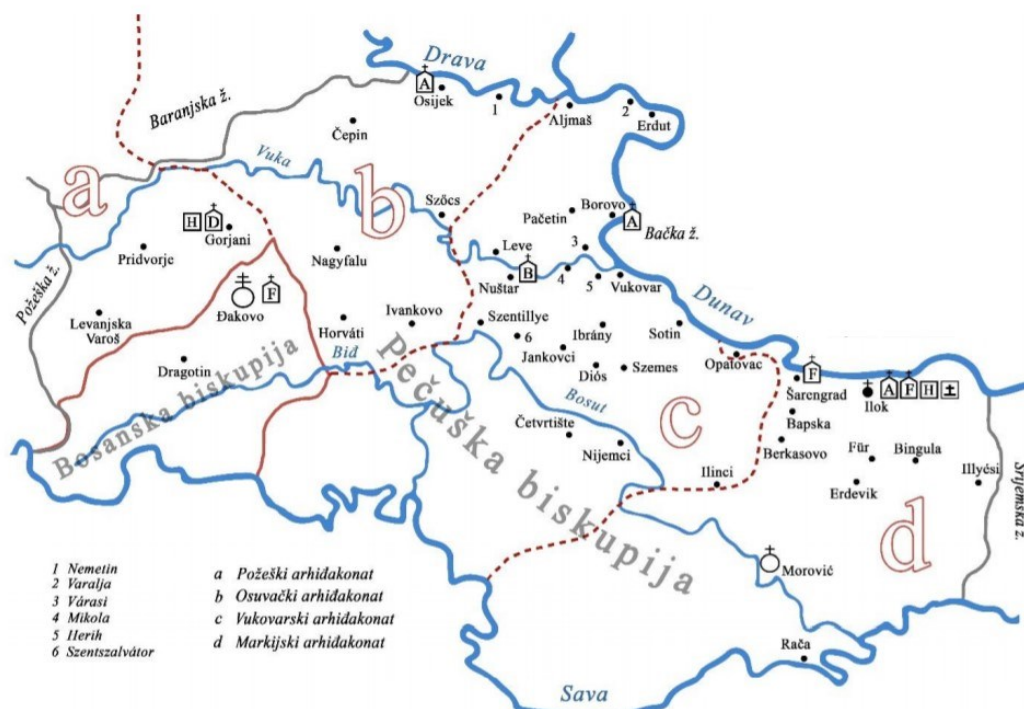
Drava
A
Osijek
1
Aljmaš
2
Erdut
Baranjska ž.
Čepin
Vuka
a
b
H D
Gorjani
Szőcs
Pačetin
Borovo
A
Bačka ž.
Pridvorje
Nagyfalu
Leve
B
3
Nuštar
4
5
Vukovar
Dunav
Požeška ž.
Đakovo
F
Levanjska Varoš
Ivankovo
Horváti
Szentillye
6
Ibrány
Sotin
Dragotin
Biđ
Jankovci
Diós
Szemes
Opatovac
F
Šarengrad
Ilok
A F H
Bosanska biskupija
Pečuška biskupija
Bosut
c
Bapska
Četvrtište
Nijemci
Berkasovo
Für
Bingula
Illyési
Srijemska ž.
Ilinci
Erdevik
d
Morović
Rača
Sava
1 Nemetin
2 Varalja
3 Várasi
4 Mikola
5 Ilerih
6 Szentszalvátor
a Požeški arhiđakonat
b Osuvački arhiđakonat
c Vukovarski arhiđakonat
d Markijski arhiđakonat